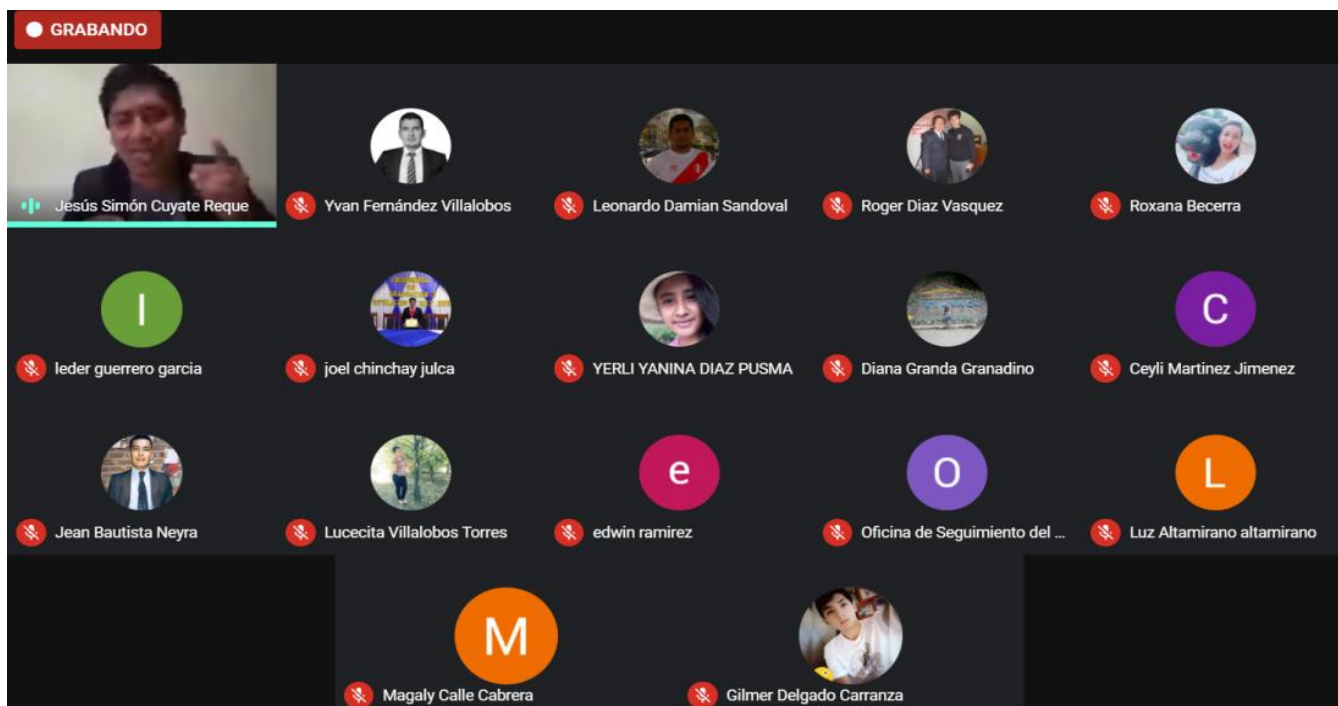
GRABANDO

Jesús Simón Cuyate Reque

Yvan Fernández Villalobos

Leonardo Damian Sandoval

Roger Diaz Vasquez

Roxana Becerra

I

leder guerrero garcia

joel chinchay julca

YERLI YANINA DIAZ PUSMA

Diana Granda Granadino

C

Ceyli Martinez Jimenez

Jean Bautista Neyra

Lucecita Villalobos Torres

e

edwin ramirez

O

Oficina de Seguimiento del ...

L

Luz Altamirano altamirano

M

Magaly Calle Cabrera

Gilmer Delgado Carranza